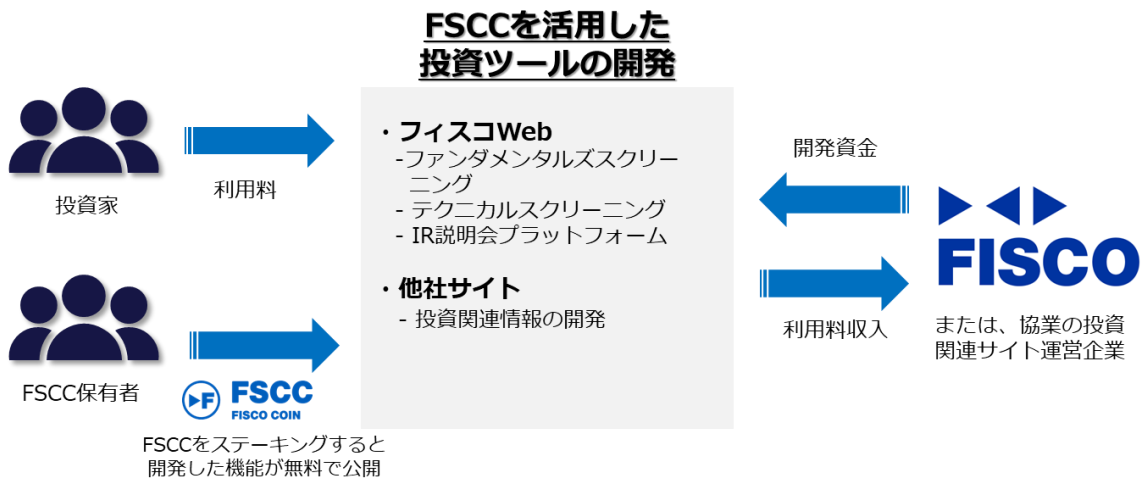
FSCCを活用した
投資ツールの開発

投資家

利用料

FSCC保有者

FSCC
FISCO COIN

FSCCをステーキングすると
開発した機能が無料で公開

・フィスコWeb
-ファンダメンタルズスクリーニング
- テクニカルスクリーニング
- IR説明会プラットフォーム

・他社サイト
- 投資関連情報の開発

開発資金

利用料収入

FISCO

または、協業の投資関連サイト運営企業